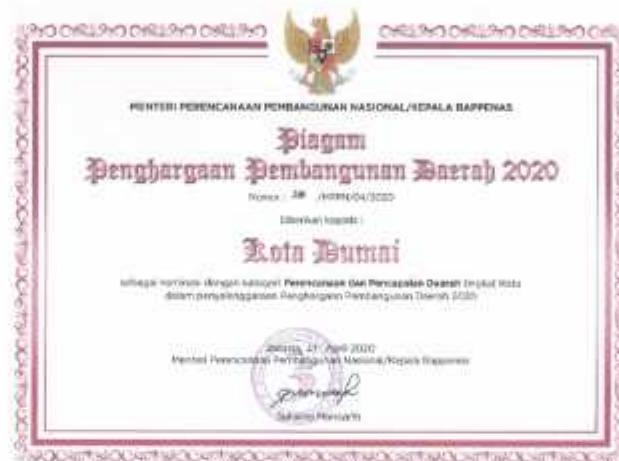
MENTERI PERENCANAAN PEMBANGUNAN NASIONAL/KEPALA BAPPENAS

Piagam

Penghargaan Pembangunan Daerah 2020

Nomor : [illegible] /HPPN/04/2020

Diberikan kepada :

Kota Dumai

sebagai nominasi dengan kategori Perencanaan dan Pencapaian Daerah tingkat Kota dalam penyelenggaraan Penghargaan Pembangunan Daerah 2020

Jakarta, 27 April 2020
Menteri Perencanaan Pembangunan Nasional/Kepala Bappenas

Suharso Monoarfa